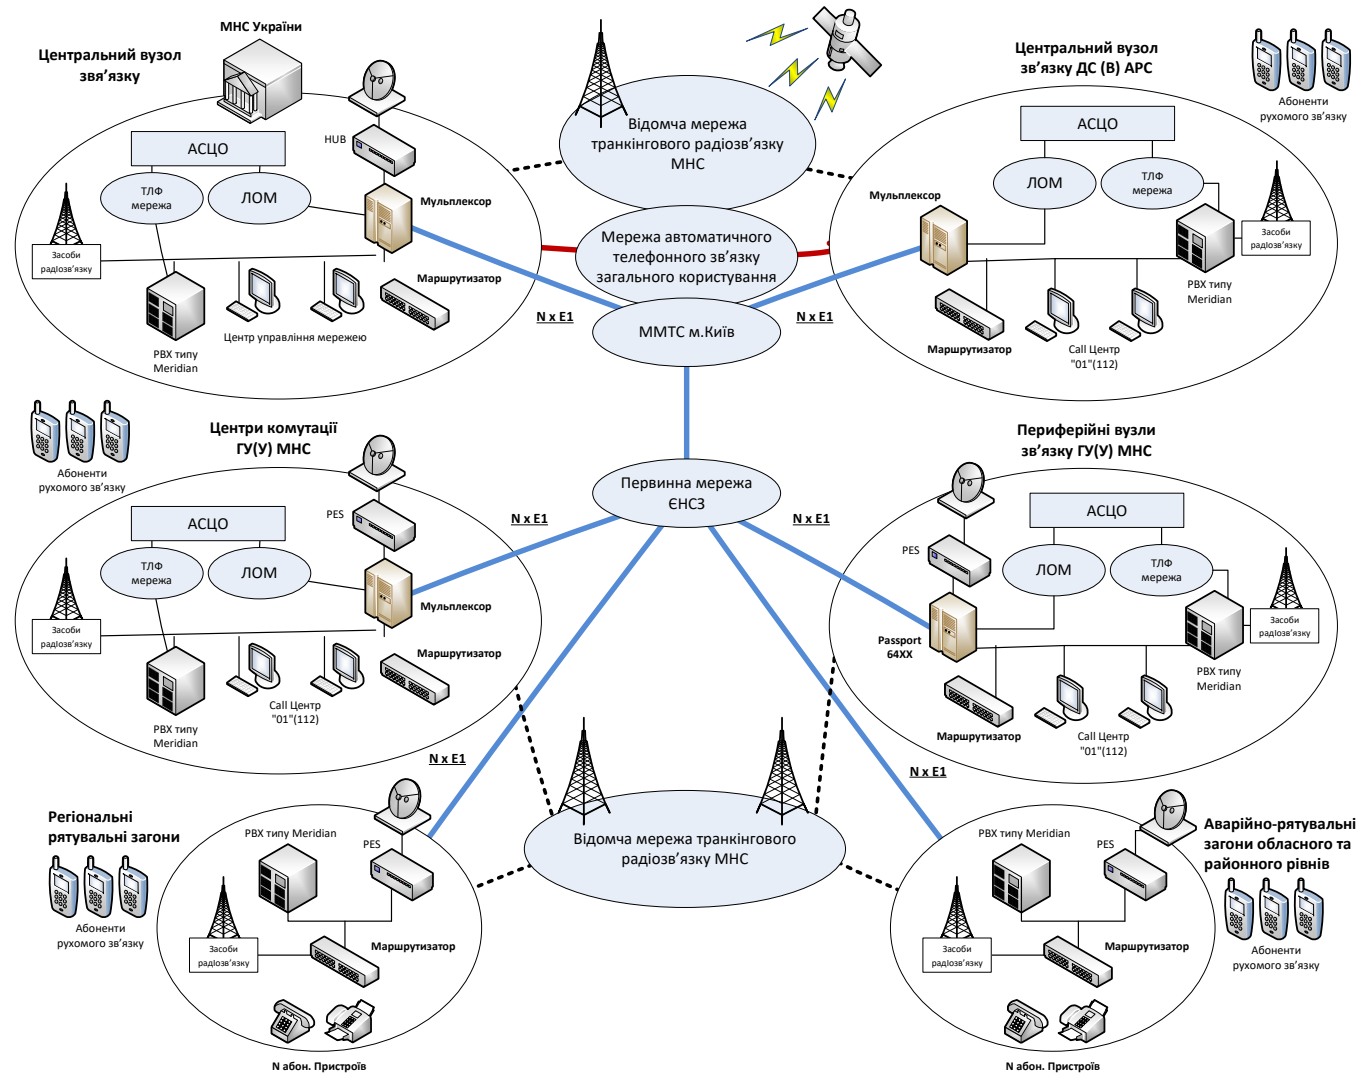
МНС України

Центральний вузол зв'язку

HUB

АСЦО

ТЛФ мережа

ЛОМ

Мульплексор

Засоби радіозв'язку

Маршрутизатор

РВХ типу Meridian

Центр управління мережею

Відомча мережа транкінгового радіозв'язку МНС

Мережа автоматичного телефонного зв'язку загального користування

ММТС м.Київ

N x E1

N x E1

Центральний вузол зв'язку ДС (В) АРС

Абоненти рухомого зв'язку

АСЦО

ЛОМ

ТЛФ мережа

Мульплексор

Засоби радіозв'язку

РВХ типу Meridian

Маршрутизатор

Call Центр "01"(112)

Абоненти рухомого зв'язку

Центри комутації ГУ(У) МНС

PES

АСЦО

ТЛФ мережа

ЛОМ

Мульплексор

Засоби радіозв'язку

Маршрутизатор

РВХ типу Meridian

Call Центр "01"(112)

Первинна мережа ЄНСЗ

N x E1

N x E1

Периферійні вузли зв'язку ГУ(У) МНС

АСЦО

PES

ЛОМ

ТЛФ мережа

Засоби радіозв'язку

Passport 64XX

РВХ типу Meridian

Маршрутизатор

Call Центр "01"(112)

N x E1

N x E1

Регіональні рятувальні загони

Абоненти рухомого зв'язку

РВХ типу Meridian

PES

Засоби радіозв'язку

Маршрутизатор

N абон. Пристроїв

Відомча мережа транкінгового радіозв'язку МНС

РВХ типу Meridian

PES

Аварійно-рятувальні загони обласного та районного рівнів

Абоненти рухомого зв'язку

Засоби радіозв'язку

Маршрутизатор

N абон. Пристроїв